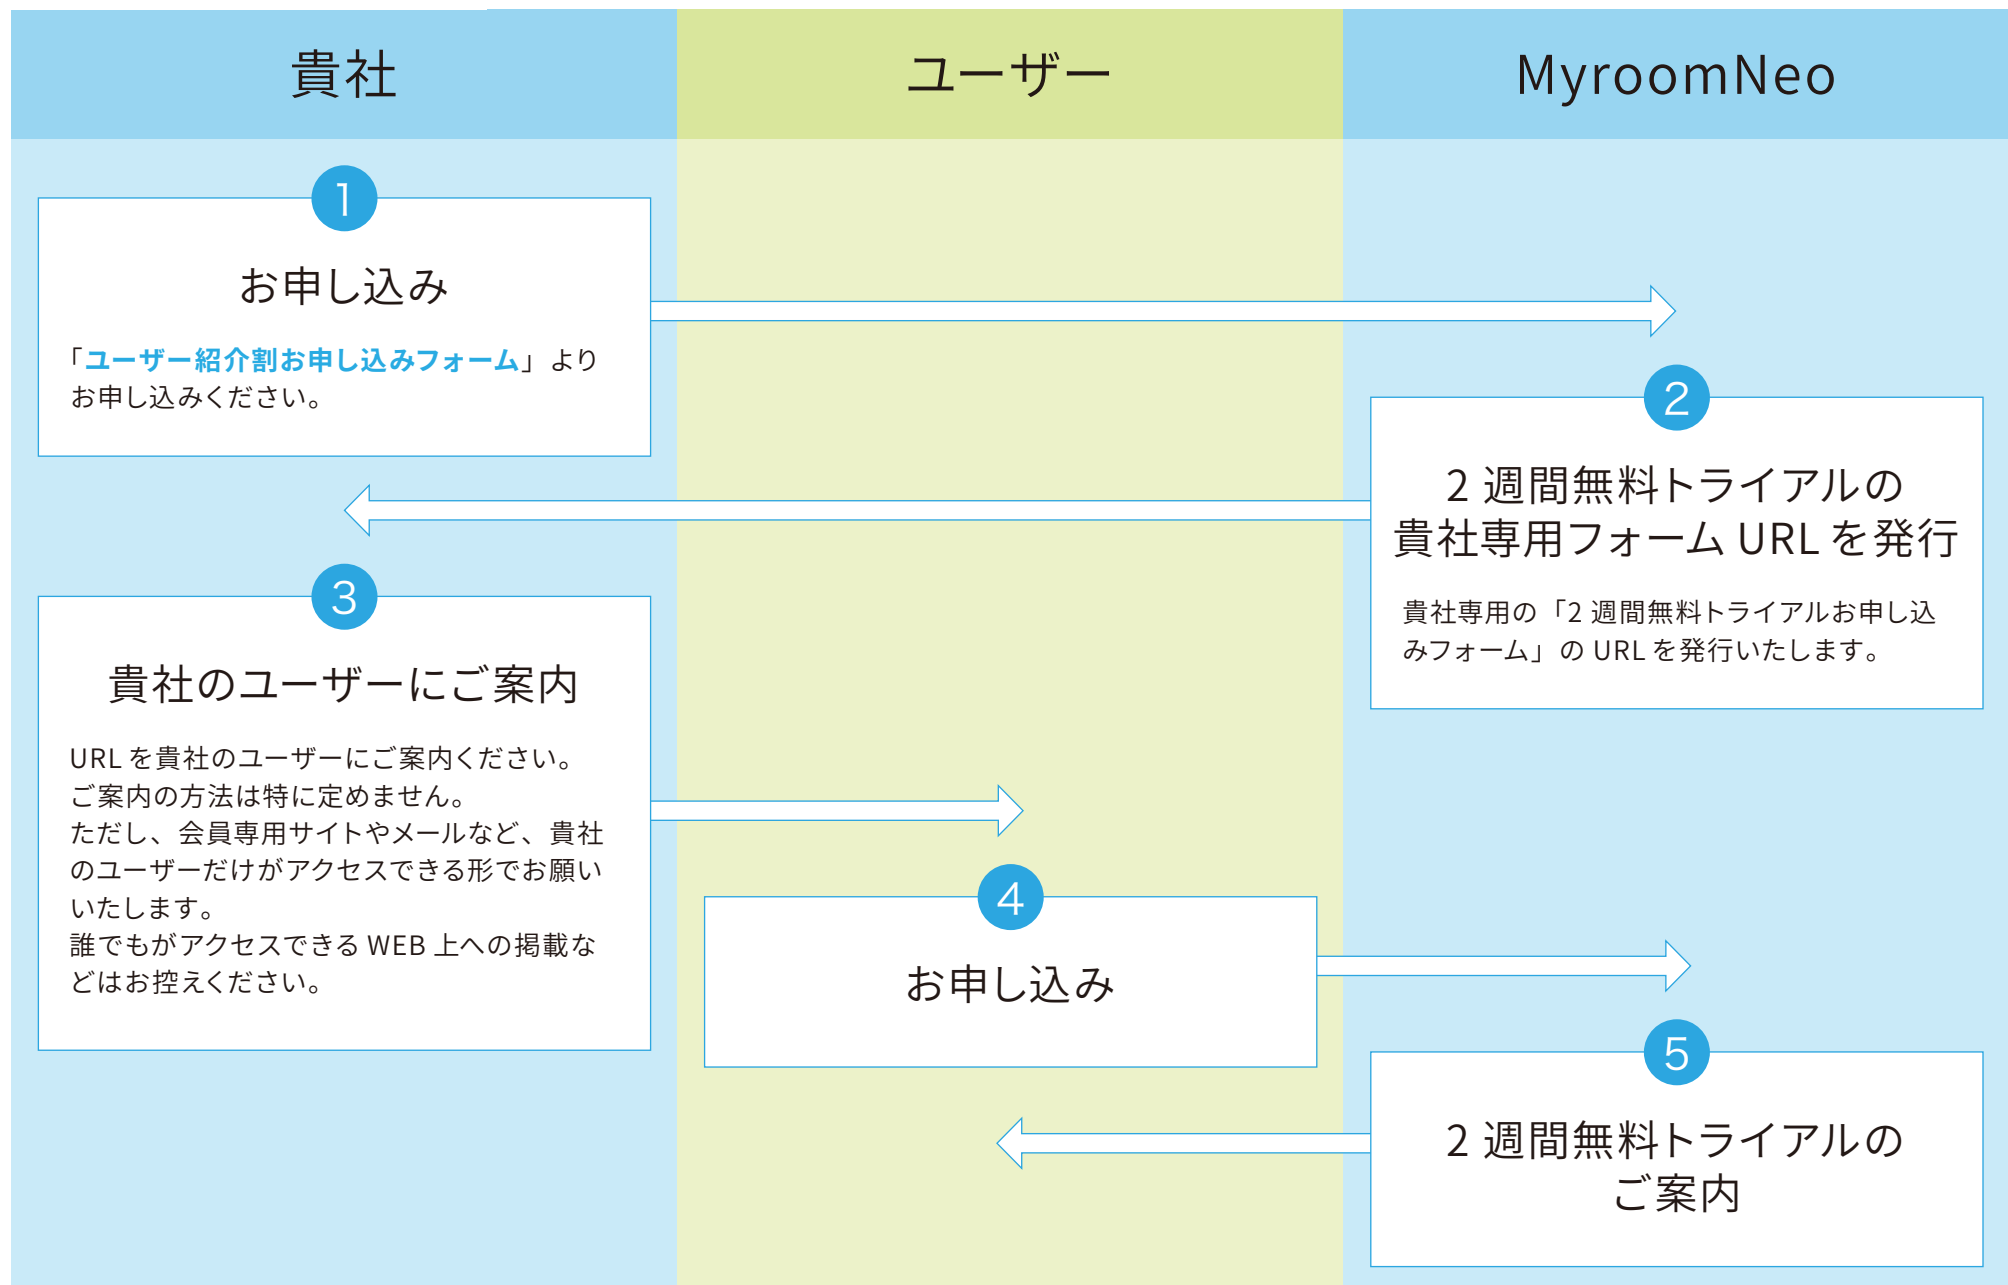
貴社

ユーザー

MyroomNeo

1

お申し込み

「ユーザー紹介割お申し込みフォーム」より お申し込みください。

2

2 週間無料トライアルの 貴社専用フォーム URL を発行

貴社専用の「2 週間無料トライアルお申し込みフォーム」の URL を発行いたします。

3

貴社のユーザーにご案内

URL を貴社のユーザーにご案内ください。
ご案内の方法は特に定めません。
ただし、会員専用サイトやメールなど、貴社のユーザーだけがアクセスできる形でお願いいたします。
誰でもがアクセスできる WEB 上への掲載などはお控えください。

4

お申し込み

5

2 週間無料トライアルの ご案内